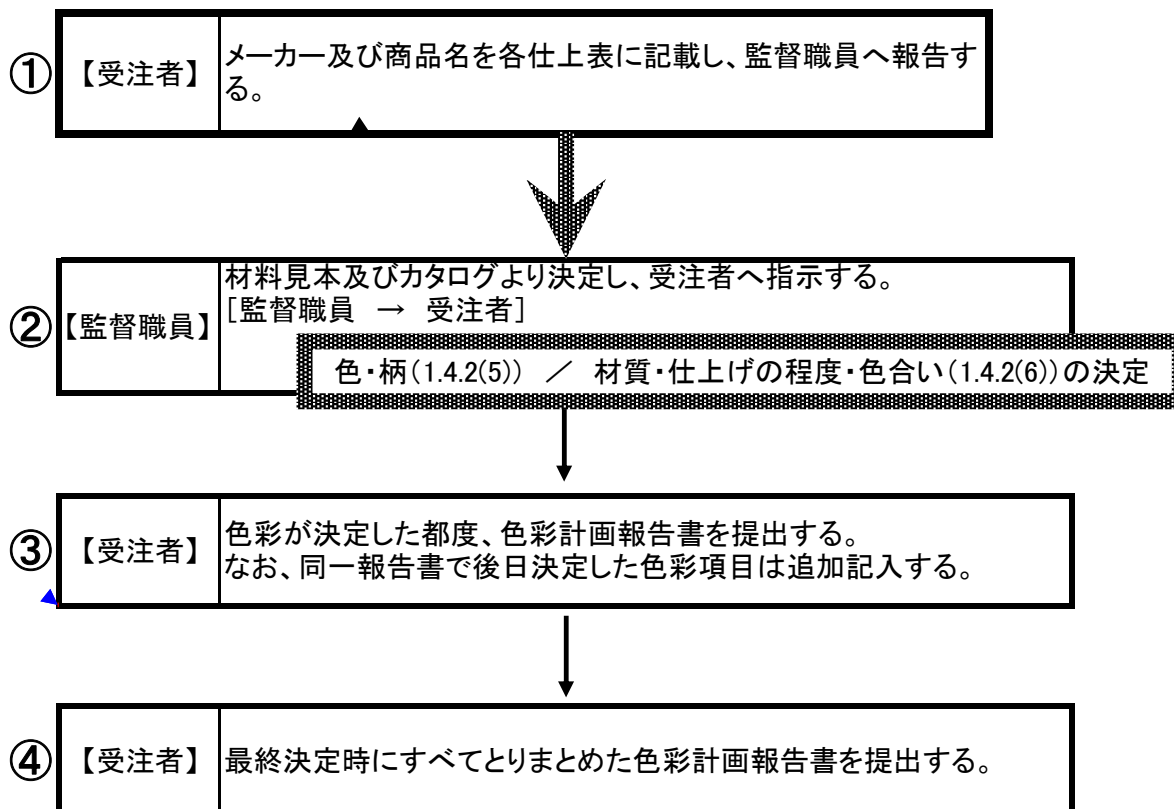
①【受注者】メーカー及び商品名を各仕上表に記載し、監督職員へ報告する。

②【監督職員】材料見本及びカタログより決定し、受注者へ指示する。
[監督職員 → 受注者]

色・柄(1.4.2(5)) ／ 材質・仕上げの程度・色合い(1.4.2(6))の決定

③【受注者】色彩が決定した都度、色彩計画報告書を提出する。
なお、同一報告書で後日決定した色彩項目は追加記入する。

④【受注者】最終決定時にすべてとりまとめた色彩計画報告書を提出する。